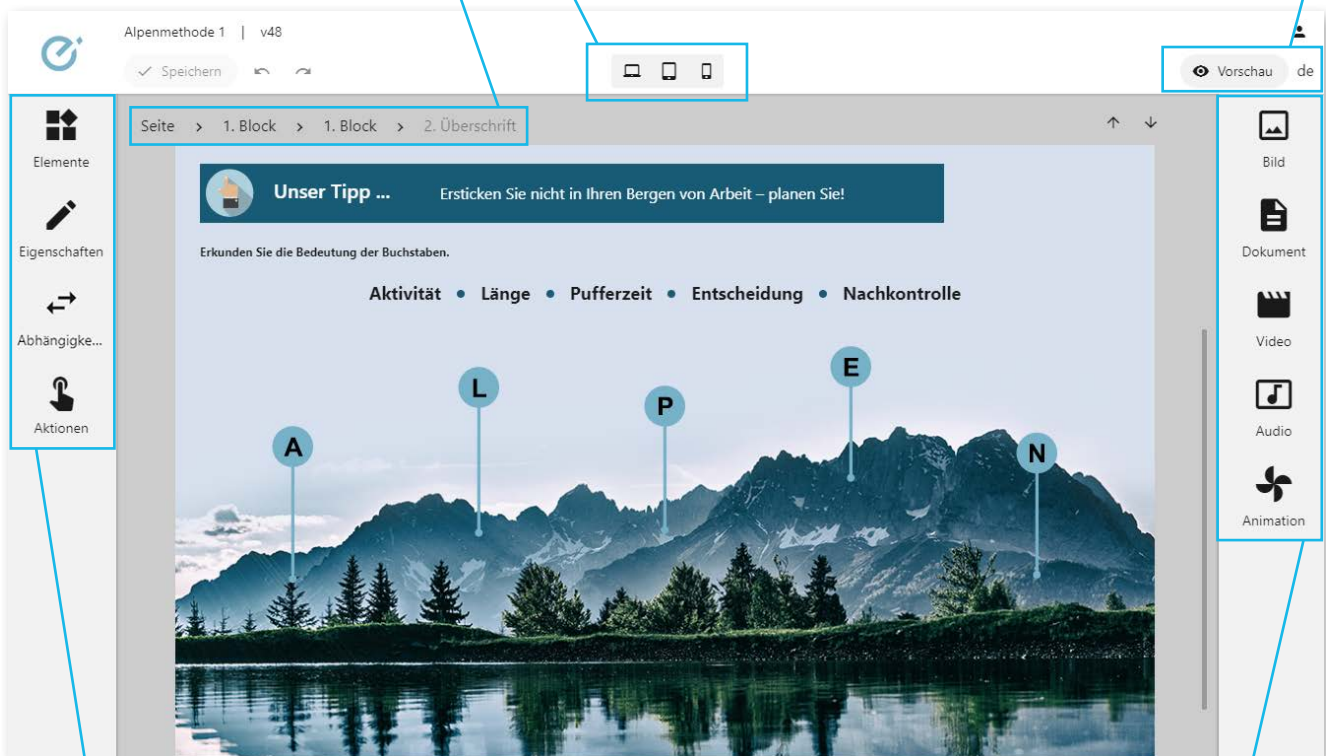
Alpenmethode 1 | v48

Speichern

Vorschau de

Elemente

Eigenschaften

Abhängigke...

Aktionen

Seite > 1. Block > 1. Block > 2. Überschrift

Unser Tipp ... Ersticken Sie nicht in Ihren Bergen von Arbeit – planen Sie!

Erkunden Sie die Bedeutung der Buchstaben.

Aktivität • Länge • Pufferzeit • Entscheidung • Nachkontrolle

A L P E N

Bild

Dokument

Video

Audio

Animation